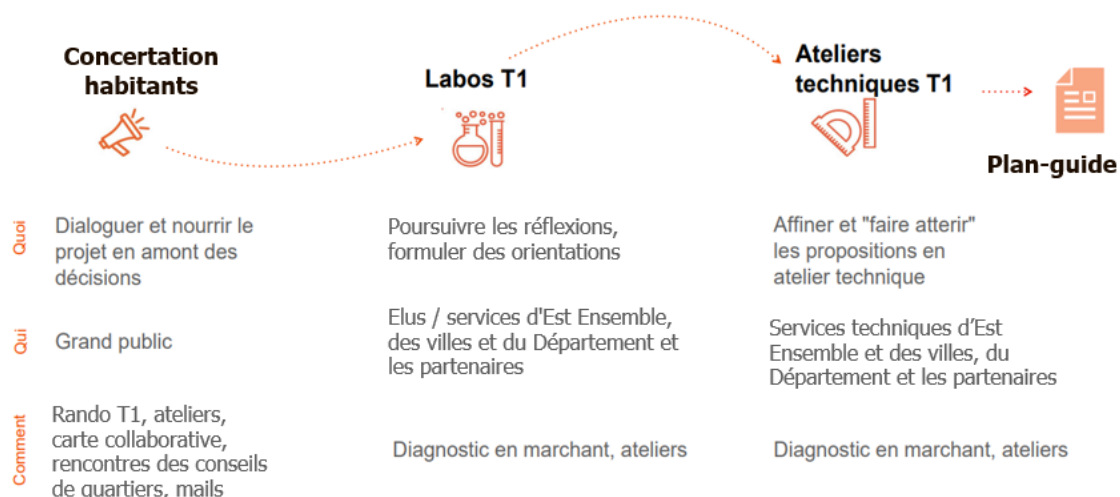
Concertation habitants

Labos T1

Ateliers techniques T1

Plan-guide

Quoi

Dialoguer et nourrir le projet en amont des décisions

Poursuivre les réflexions, formuler des orientations

Affiner et "faire atterir" les propositions en atelier technique

Qui

Grand public

Elus / services d'Est Ensemble, des villes et du Département et les partenaires

Services techniques d'Est Ensemble et des villes, du Département et les partenaires

Comment

Rando T1, ateliers, carte collaborative, rencontres des conseils de quartiers, mails

Diagnostic en marchant, ateliers

Diagnostic en marchant, ateliers